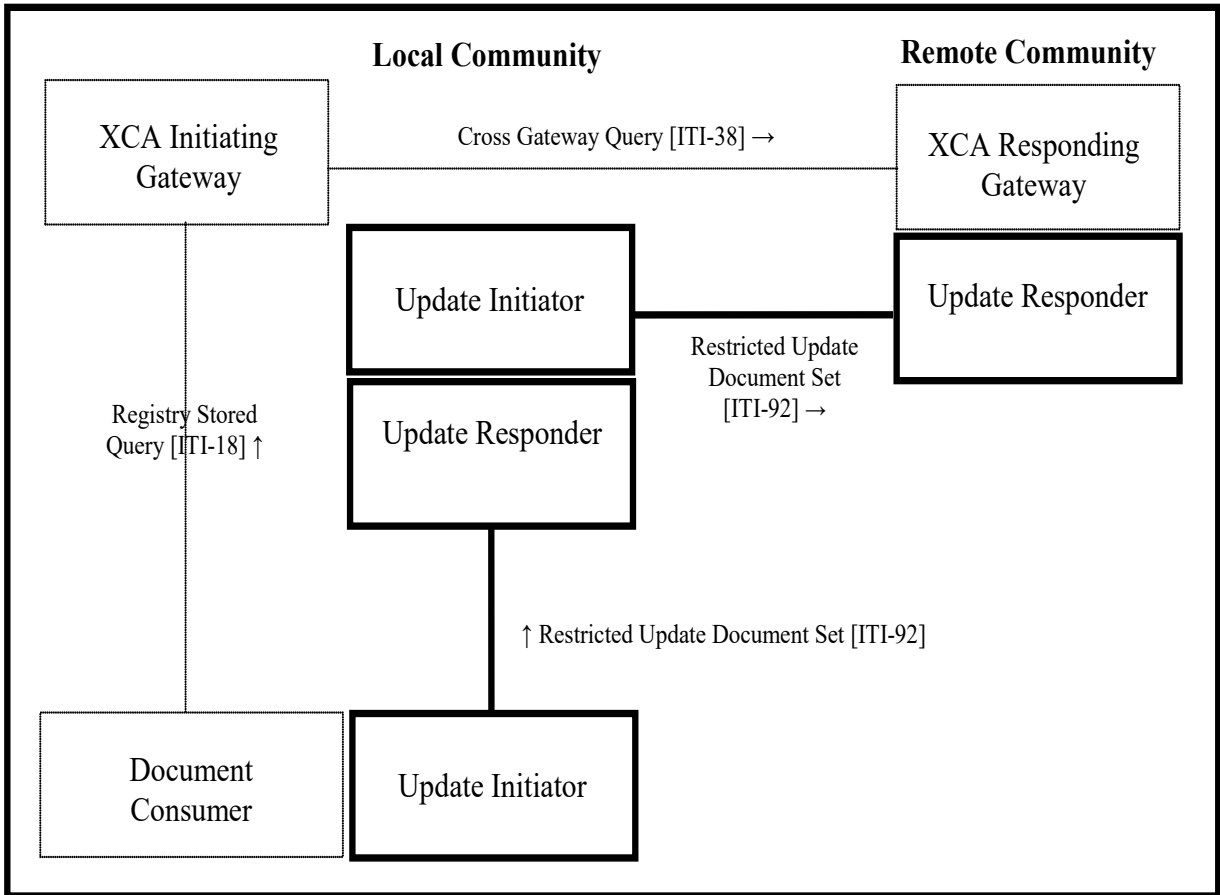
Local Community

Remote Community

XCA Initiating Gateway

Cross Gateway Query [ITI-38] →

XCA Responding Gateway

Update Initiator

Update Responder

Restricted Update Document Set [ITI-92] →

Registry Stored Query [ITI-18] ↑

Update Responder

↑ Restricted Update Document Set [ITI-92]

Document Consumer

Update Initiator